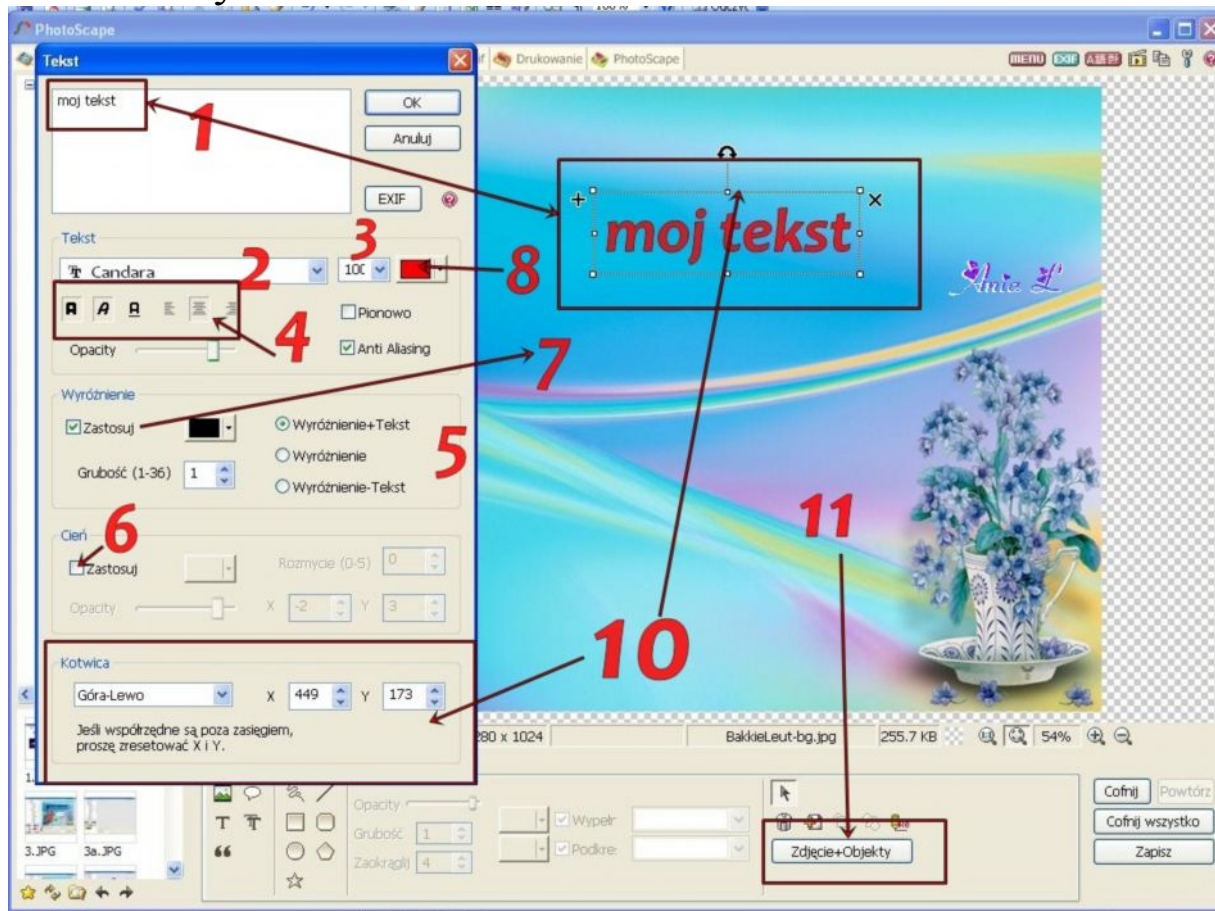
PhotoScape

Tekst

moj tekst

OK

Anuluj

EXIF

1

Drukowanie PhotoScape

MENU EXIF

moj tekst

Anie L'

Tekst

Candara

2

3

100

8

A A A

4

Pionowo

Opacity

Anti Aliasing

7

Wyróżnienie

Zastosuj

Wyróżnienie+Tekst

Wyróżnienie

5

Grubość (1-36) 1

Wyróżnienie-Tekst

11

Cień

6

Zastosuj

Rozmycie (0-5) 0

Opacity

X -2 Y 3

10

Kotwica

Góra-Lewo

X 449 Y 173

Jeśli współrzędne są poza zasięgiem, proszę zresetować X i Y.

280 x 1024

BakkieLeut-bg.jpg

255.7 KB

54%

Opacity

Grubość 1

Zaokrągl 4

Wypełn

Podkre

Zdjęcie+Objekty

Cofnij

Powtórz

Cofnij wszystko

Zapisz

3.JPG

3a.JPG